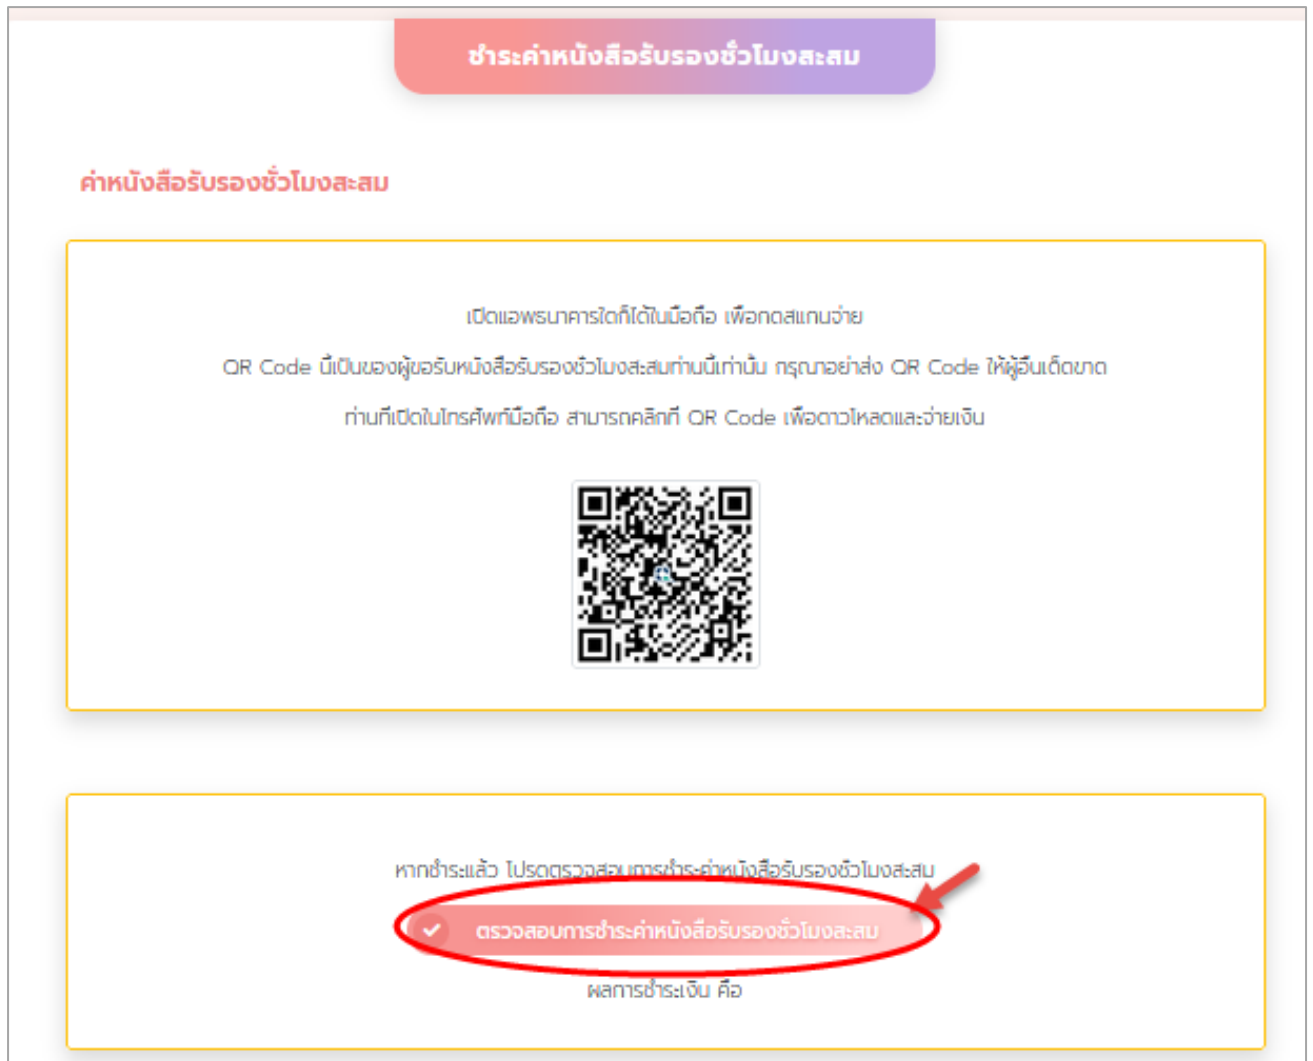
ชำระค่าหนังสือรับรองชั่วโมงสะสม

ค่าหนังสือรับรองชั่วโมงสะสม

เปิดแอพธนาคารใดก็ได้ในมือถือ เพื่อกดสแกนจ่าย

QR Code นี้เป็นของผู้ขอรับหนังสือรับรองชั่วโมงสะสมท่านนี้เท่านั้น กรุณาอย่าส่ง QR Code ให้ผู้อื่นเด็ดขาด

ท่านที่เปิดในโทรศัพท์มือถือ สามารถคลิกที่ QR Code เพื่อดาวโหลดและจ่ายเงิน

หากชำระแล้ว โปรดตรวจสอบการชำระค่าหนังสือรับรองชั่วโมงสะสม

ตรวจสอบการชำระค่าหนังสือรับรองชั่วโมงสะสม

ผลการชำระเงิน คือ